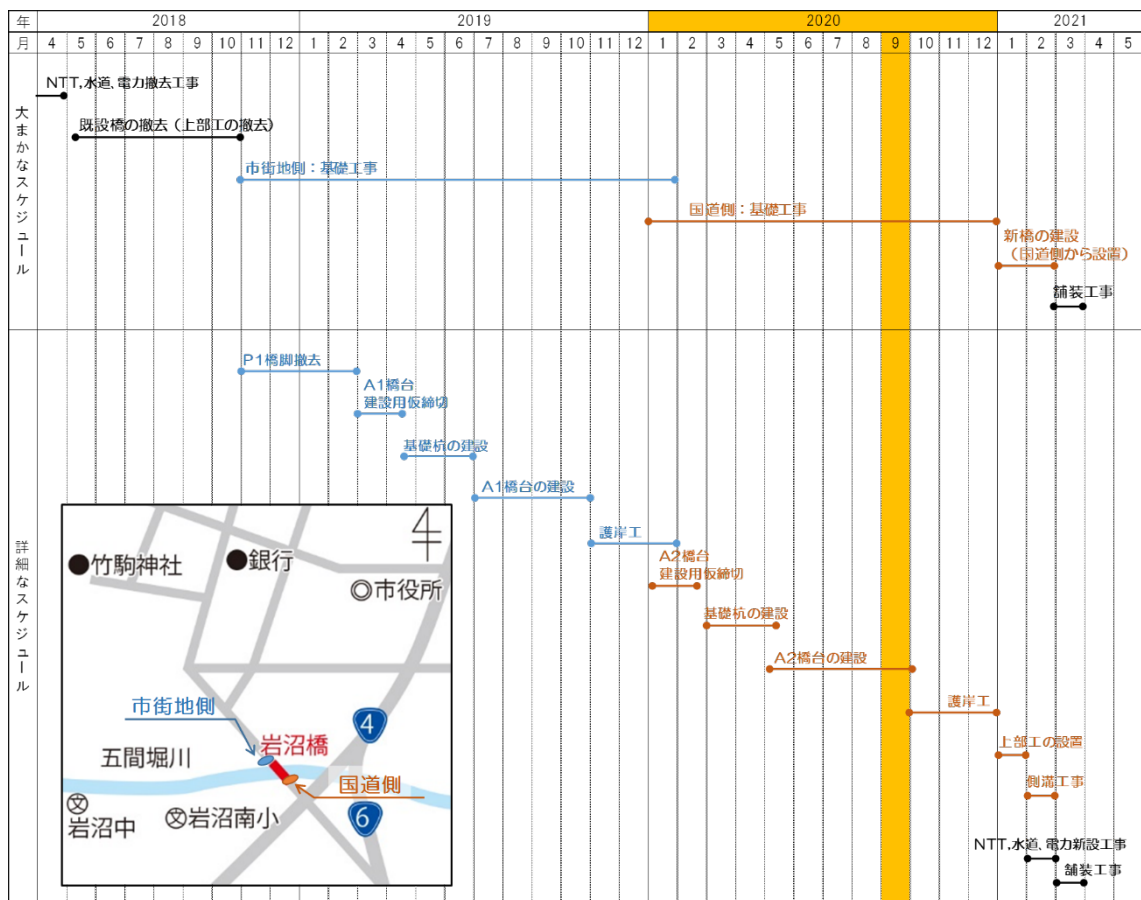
| 年 | 2018 | 2019 | 2020 | 2021 |
|---|---|---|---|---|
| 月 | 4 5 6 7 8 9 10 11 12 | 1 2 3 4 5 6 7 8 9 10 11 12 | 1 2 3 4 5 6 7 8 9 10 11 12 | 1 2 3 4 5 |

大まかなスケジュール

NTT,水道,電力撤去工事

既設橋の撤去（上部工の撤去）

市街地側：基礎工事

国道側：基礎工事

新橋の建設（国道側から設置）

舗装工事

詳細なスケジュール

P1橋脚撤去

A1橋台建設用仮締切

基礎杭の建設

A1橋台の建設

護岸工

A2橋台建設用仮締切

基礎杭の建設

A2橋台の建設

護岸工

上部工の設置

側溝工事

NTT,水道,電力新設工事

舗装工事

竹駒神社

銀行

市役所

市街地側

岩沼橋

4

五間堀川

国道側

6

岩沼中

岩沼南小